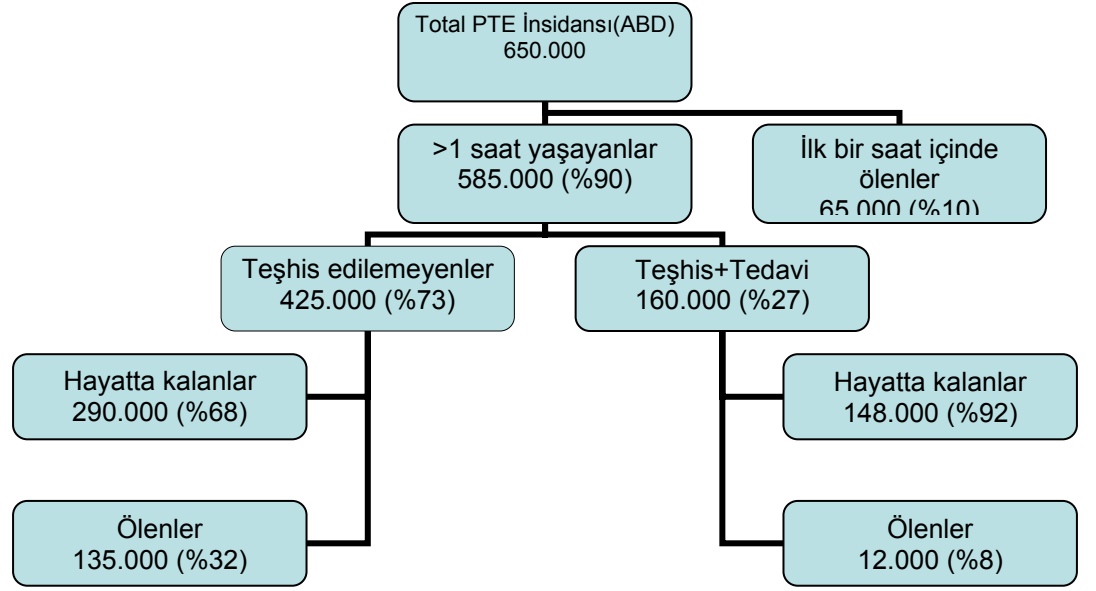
Total PTE İnsidansı(ABD)
650.000

>1 saat yaşayanlar
585.000 (%90)

İlk bir saat içinde ölenler
65.000 (%10)

Teşhis edilemeyenler
425.000 (%73)

Teşhis+Tedavi
160.000 (%27)

Hayatta kalanlar
290.000 (%68)

Hayatta kalanlar
148.000 (%92)

Ölenler
135.000 (%32)

Ölenler
12.000 (%8)